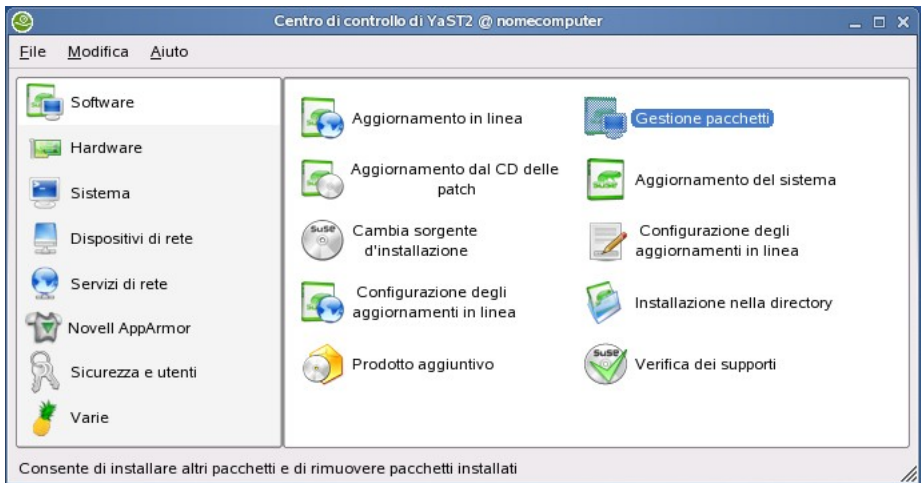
Centro di controllo di YaST2 @ nomecomputer

File Modifica Aiuto

Software
Hardware
Sistema
Dispositivi di rete
Servizi di rete
Novell AppArmor
Sicurezza e utenti
Varie

Aggiornamento in linea
Gestione pacchetti
Aggiornamento dal CD delle patch
Aggiornamento del sistema
Cambia sorgente d'installazione
Configurazione degli aggiornamenti in linea
Configurazione degli aggiornamenti in linea
Installazione nella directory
Prodotto aggiuntivo
Verifica dei supporti

Consente di installare altri pacchetti e di rimuovere pacchetti installati